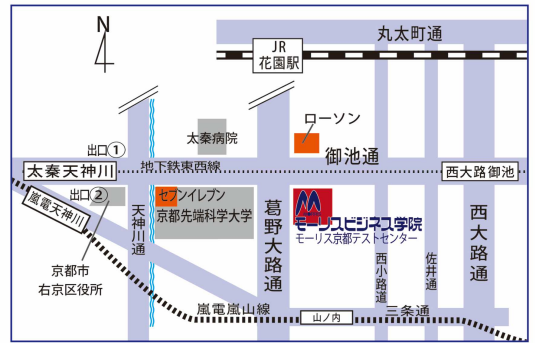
N

JR
花園駅

丸太町通

ローソン

太秦病院

出口①

地下鉄東西線

御池通

太秦天神川

西大路御池

出口②

嵐電天神川

セブンイレブン

京都先端科学大学

天神川通

葛野大路通

モーリスビジネス学院

モーリス京都テストセンター

西小路通

佐井通

西大路通

京都市
右京区役所

嵐電嵐山線

山ノ内

三条通